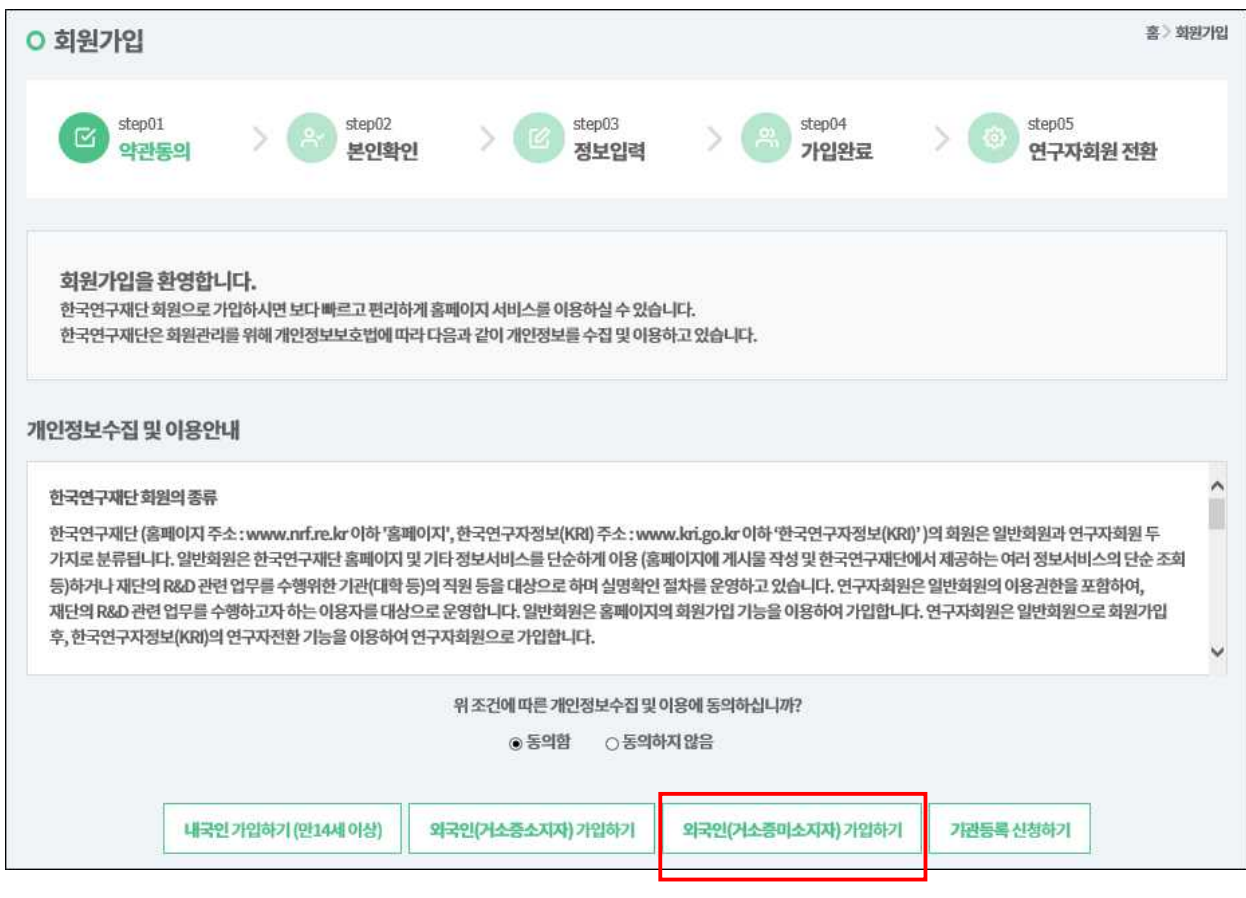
회원가입

홈 > 회원가입

step01
약관동의

step02
본인확인

step03
정보입력

step04
가입완료

step05
연구자회원 전환

회원가입을 환영합니다.
한국연구재단 회원으로 가입하시면 보다 빠르고 편리하게 홈페이지 서비스를 이용하실 수 있습니다.
한국연구재단은 회원관리를 위해 개인정보보호법에 따라 다음과 같이 개인정보를 수집 및 이용하고 있습니다.

개인정보수집 및 이용안내

한국연구재단 회원의 종류

한국연구재단 (홈페이지 주소 : www.nrf.re.kr 이하 '홈페이지', 한국연구자정보(KRI) 주소 : www.kri.go.kr 이하 '한국연구자정보(KRI)')의 회원은 일반회원과 연구자회원 두 가지로 분류됩니다. 일반회원은 한국연구재단 홈페이지 및 기타 정보서비스를 단순하게 이용 (홈페이지에 게시물 작성 및 한국연구재단에서 제공하는 여러 정보서비스의 단순 조회 등)하거나 재단의 R&D 관련 업무를 수행위한 기관(대학 등)의 직원 등을 대상으로 하며 실명확인 절차를 운영하고 있습니다. 연구자회원은 일반회원의 이용권한을 포함하여, 재단의 R&D 관련 업무를 수행하고자 하는 이용자를 대상으로 운영합니다. 일반회원은 홈페이지의 회원가입 기능을 이용하여 가입합니다. 연구자회원은 일반회원으로 회원가입 후, 한국연구자정보(KRI)의 연구자전환 기능을 이용하여 연구자회원으로 가입합니다.

위 조건에 따른 개인정보수집 및 이용에 동의하십니까?

동의함 동의하지 않음

내국인 가입하기 (만14세 이상)

외국인(거소증소지자) 가입하기

외국인(거소증미소지자) 가입하기

기관등록 신청하기